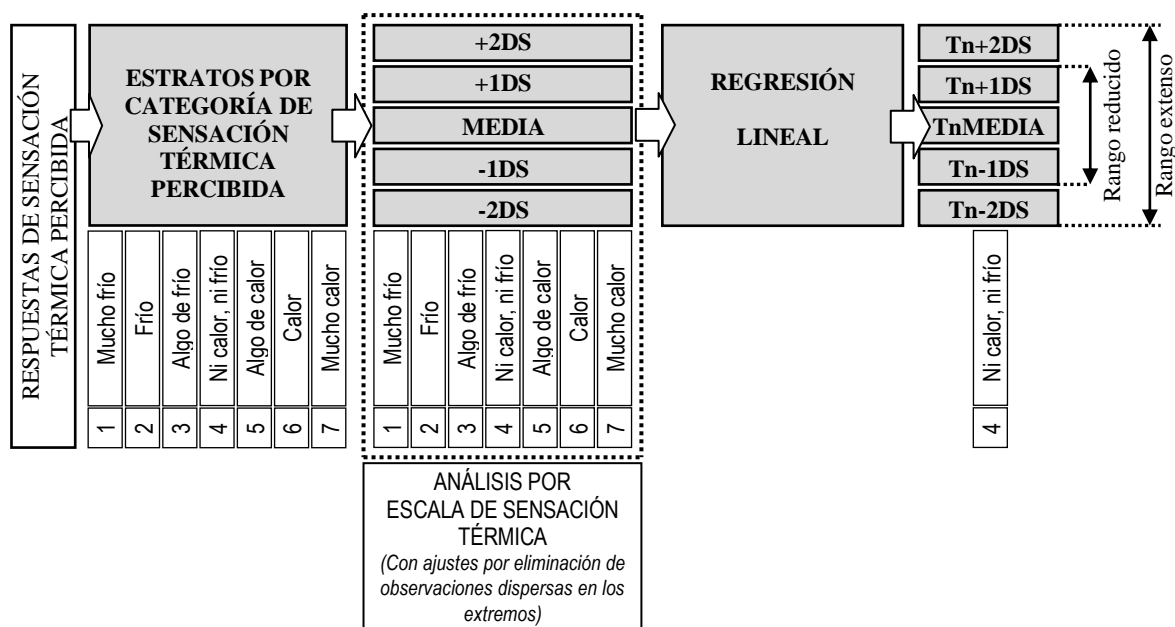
RESPUESTAS DE SENSACIÓN TÉRMICA PERCIBIDA

ESTRATOS POR CATEGORÍA DE SENSACIÓN TÉRMICA PERCIBIDA

Mucho frío
Frío
Algo de frío
Ni calor, ni frío
Algo de calor
Calor
Mucho calor

1
2
3
4
5
6
7

+2DS
+1DS
MEDIA
-1DS
-2DS

Mucho frío
Frío
Algo de frío
Ni calor, ni frío
Algo de calor
Calor
Mucho calor

1
2
3
4
5
6
7

ANÁLISIS POR ESCALA DE SENSACIÓN TÉRMICA
(Con ajustes por eliminación de observaciones dispersas en los extremos)

REGRESIÓN LINEAL

Tn+2DS
Tn+1DS
TnMEDIA
Tn-1DS
Tn-2DS

Rango reducido
Rango extenso

Ni calor, ni frío

4